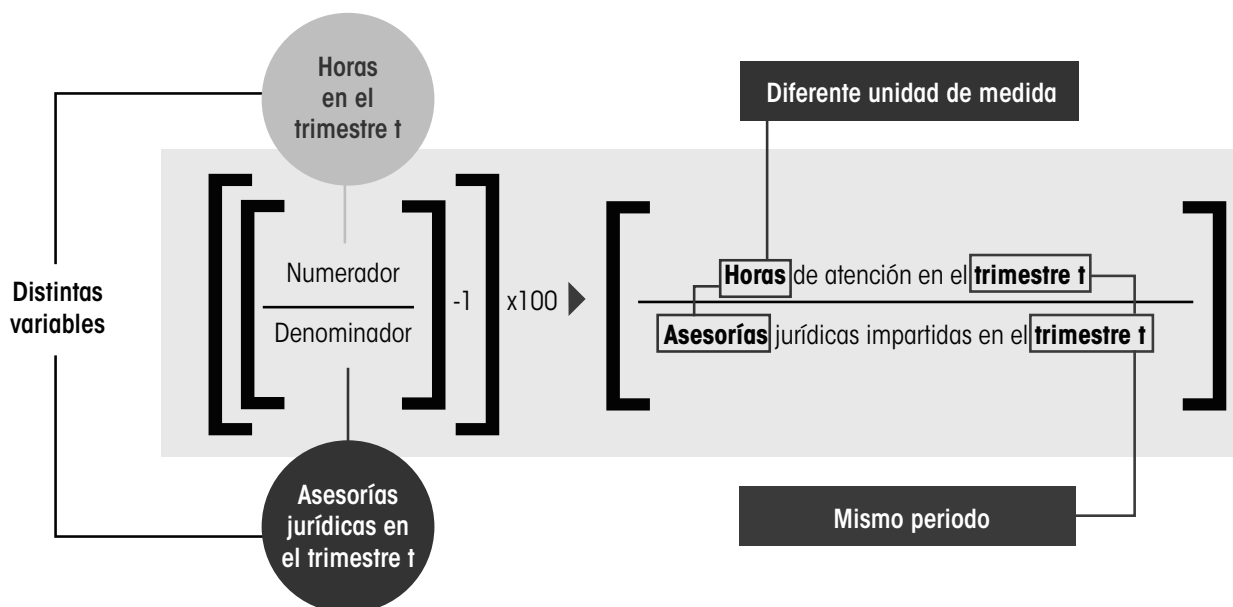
Horas en el trimestre t

Diferente unidad de medida

Distintas variables

Numerador

Denominador

-1

x100

Horas de atención en el trimestre t

Asesorías jurídicas impartidas en el trimestre t

Asesorías jurídicas en el trimestre t

Mismo periodo